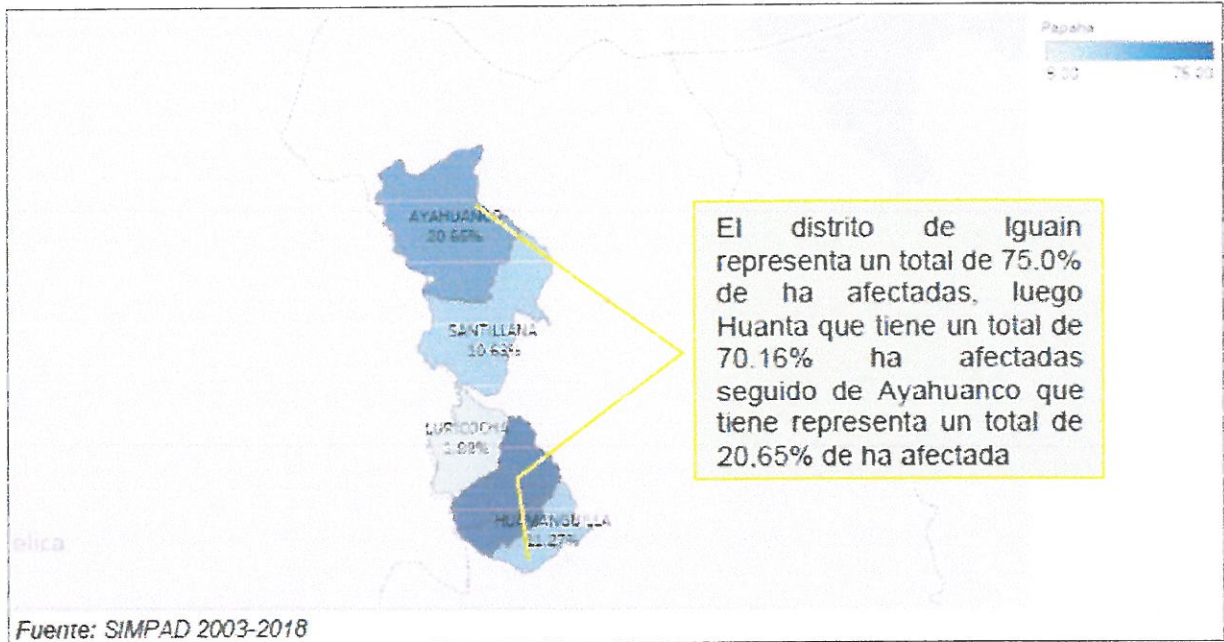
Papaha

0.00 75.00

AYAHUANCO
20.65%

SANTILLANA
10.63%

LURICOCHA
1.98%

HUAMANGUILLA
11.27%

elica

El distrito de Iguain representa un total de 75.0% de ha afectadas, luego Huanta que tiene un total de 70.16% ha afectadas seguido de Ayahuanco que tiene representa un total de 20.65% de ha afectada

Fuente: SIMPAD 2003-2018